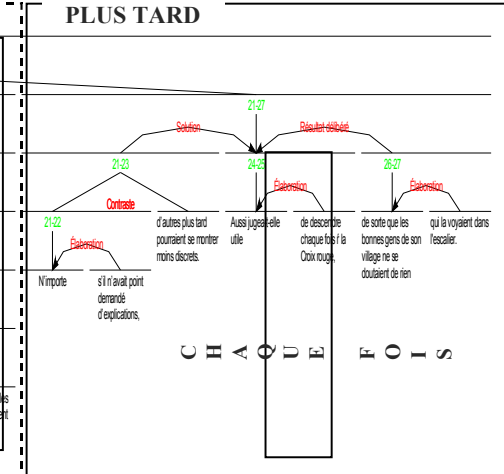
PLUS TARD

21-27

Solution

Résultat délibéré

21-23

24-25

26-27

Contraste

Élaboration

Élaboration

21-22

Élaboration

d'autres plus tard pourraient se montrer moins discrets.

Aussi jugeait-elle utile

de descendre chaque fois f la Croix rouge,

de sorte que les bonnes gens de son village ne se doutaient de rien

qui la voyaient dans l'escalier.

N'importe

s'il n'avait point demandé d'explications,

CHAQUE FOIS

es

ent